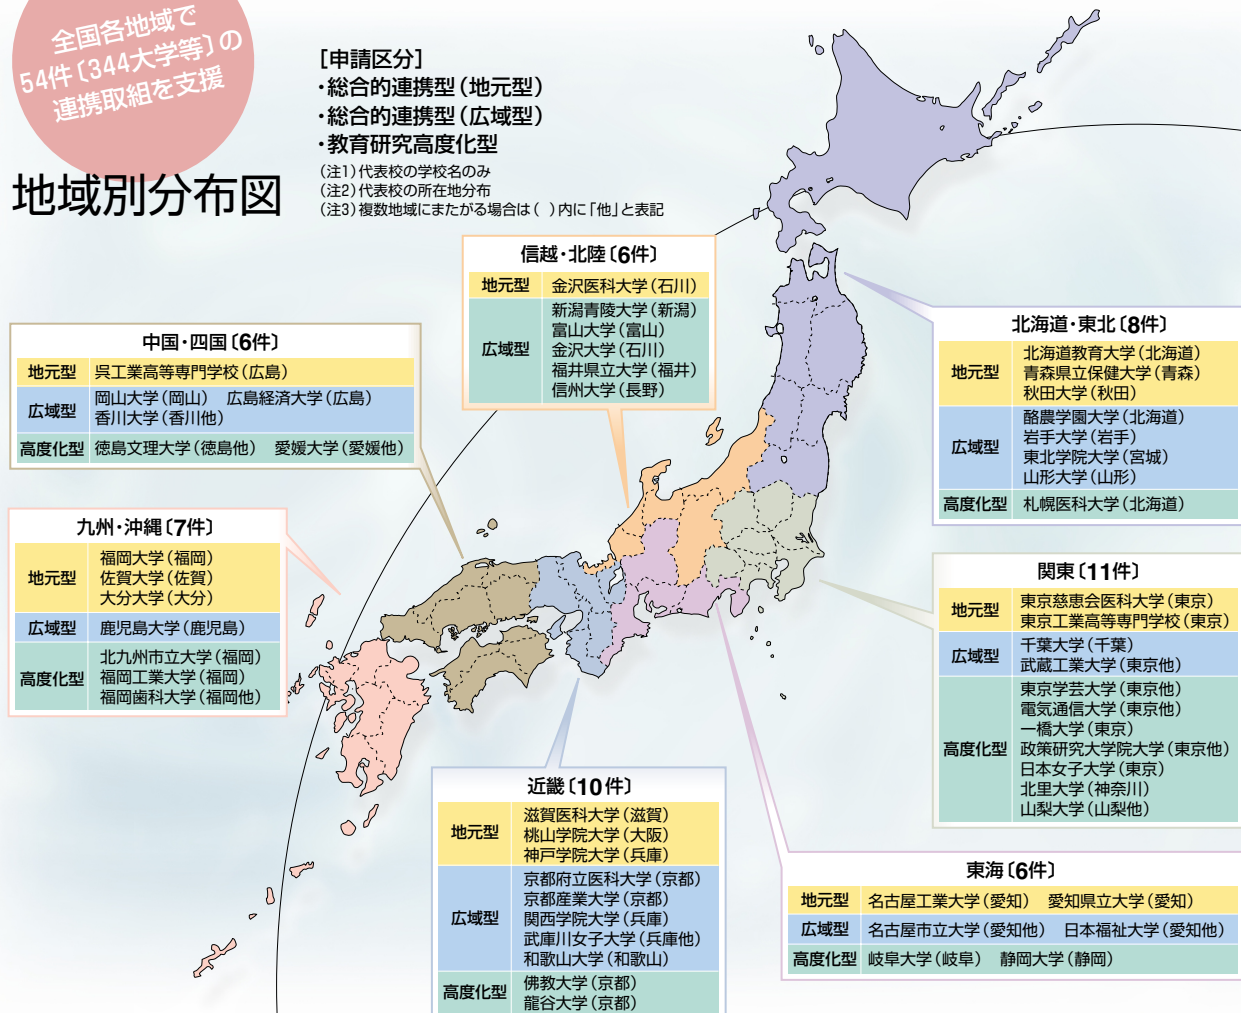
全国各地域で
54件〔344大学等〕の
連携取組を支援

地域別分布図

[申請区分]
・総合的連携型(地元型)
・総合的連携型(広域型)
・教育研究高度化型
(注1)代表校の学校名のみ
(注2)代表校の所在地分布
(注3)複数地域にまたがる場合は( )内に「他」と表記

信越・北陸〔6件〕

| | |
|---|---|
| 地元型 | 金沢医科大学(石川) |
| 広域型 | 新潟青陵大学(新潟)<br>富山大学(富山)<br>金沢大学(石川)<br>福井県立大学(福井)<br>信州大学(長野) |

中国・四国〔6件〕

| | |
|---|---|
| 地元型 | 呉工業高等専門学校(広島) |
| 広域型 | 岡山大学(岡山) 広島経済大学(広島)<br>香川大学(香川他) |
| 高度化型 | 徳島文理大学(徳島他) 愛媛大学(愛媛他) |

北海道・東北〔8件〕

| | |
|---|---|
| 地元型 | 北海道教育大学(北海道)<br>青森県立保健大学(青森)<br>秋田大学(秋田) |
| 広域型 | 酪農学園大学(北海道)<br>岩手大学(岩手)<br>東北学院大学(宮城)<br>山形大学(山形) |
| 高度化型 | 札幌医科大学(北海道) |

九州・沖縄〔7件〕

| | |
|---|---|
| 地元型 | 福岡大学(福岡)<br>佐賀大学(佐賀)<br>大分大学(大分) |
| 広域型 | 鹿児島大学(鹿児島) |
| 高度化型 | 北九州市立大学(福岡)<br>福岡工業大学(福岡)<br>福岡歯科大学(福岡他) |

関東〔11件〕

| | |
|---|---|
| 地元型 | 東京慈恵会医科大学(東京)<br>東京工業高等専門学校(東京) |
| 広域型 | 千葉大学(千葉)<br>武蔵工業大学(東京他) |
| 高度化型 | 東京学芸大学(東京他)<br>電気通信大学(東京他)<br>一橋大学(東京)<br>政策研究大学院大学(東京他)<br>日本女子大学(東京)<br>北里大学(神奈川)<br>山梨大学(山梨他) |

近畿〔10件〕

| | |
|---|---|
| 地元型 | 滋賀医科大学(滋賀)<br>桃山学院大学(大阪)<br>神戸学院大学(兵庫) |
| 広域型 | 京都府立医科大学(京都)<br>京都産業大学(京都)<br>関西学院大学(兵庫)<br>武庫川女子大学(兵庫他)<br>和歌山大学(和歌山) |
| 高度化型 | 佛教大学(京都)<br>龍谷大学(京都) |

東海〔6件〕

| | |
|---|---|
| 地元型 | 名古屋工業大学(愛知) 愛知県立大学(愛知) |
| 広域型 | 名古屋市立大学(愛知他) 日本福祉大学(愛知他) |
| 高度化型 | 岐阜大学(岐阜) 静岡大学(静岡) |